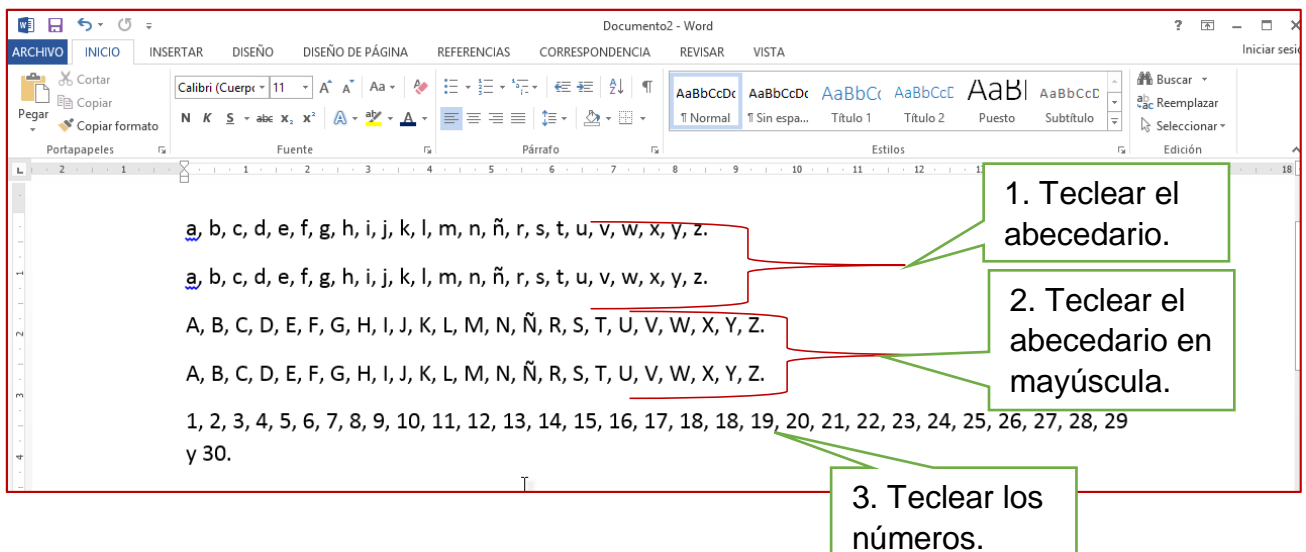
Documento2 - Word

? – □ ×

ARCHIVO INICIO INSERTAR DISEÑO DISEÑO DE PÁGINA REFERENCIAS CORRESPONDENCIA REVISAR VISTA Iniciar sesi

Pegar Cortar Copiar Copiar formato Portapapeles

Calibri (Cuerpo 11 Fuente

Párrafo

AaBbCcDc ¶ Normal AaBbCcDc ¶ Sin espa... AaBbCc Título 1 AaBbCcD Título 2 AaBl Puesto AaBbCcD Subtítulo Estilos

Buscar Reemplazar Seleccionar Edición

a, b, c, d, e, f, g, h, i, j, k, l, m, n, ñ, r, s, t, u, v, w, x, y, z.

a, b, c, d, e, f, g, h, i, j, k, l, m, n, ñ, r, s, t, u, v, w, x, y, z.

A, B, C, D, E, F, G, H, I, J, K, L, M, N, Ñ, R, S, T, U, V, W, X, Y, Z.

A, B, C, D, E, F, G, H, I, J, K, L, M, N, Ñ, R, S, T, U, V, W, X, Y, Z.

1, 2, 3, 4, 5, 6, 7, 8, 9, 10, 11, 12, 13, 14, 15, 16, 17, 18, 18, 19, 20, 21, 22, 23, 24, 25, 26, 27, 28, 29 y 30.

1. Teclear el abecedario.

2. Teclear el abecedario en mayúscula.

3. Teclear los números.